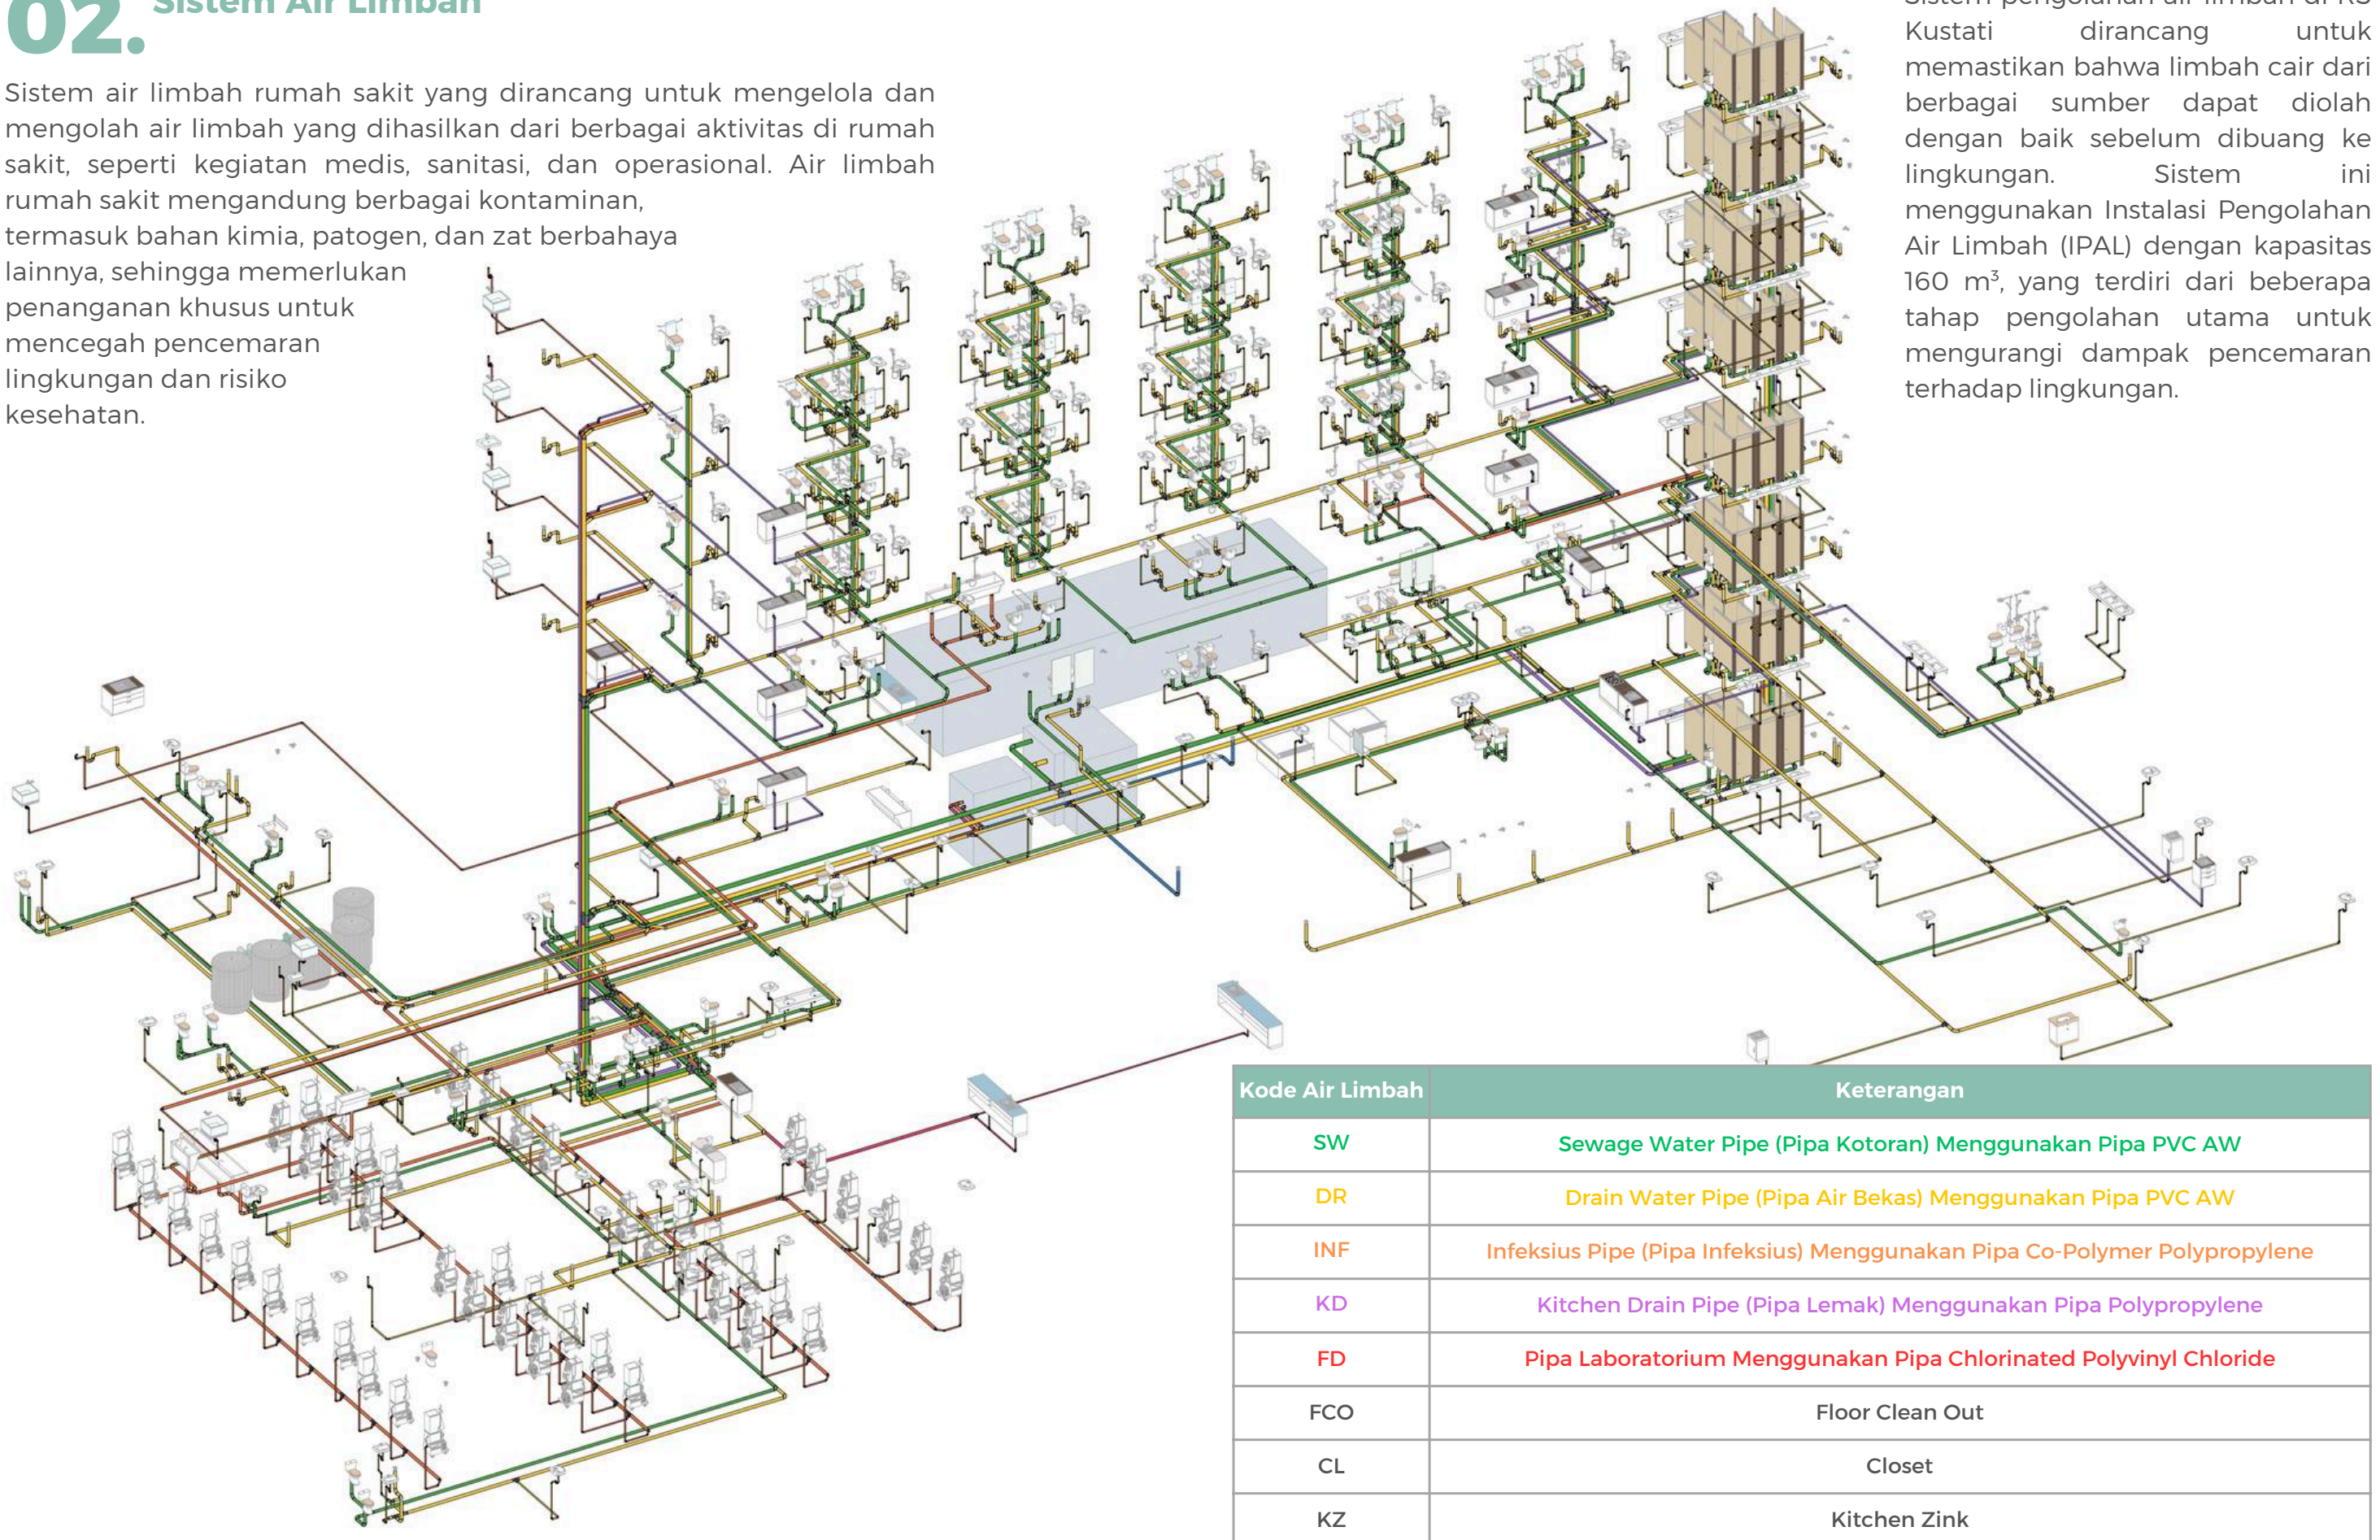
02. Sistem Air Limbah

Sistem air limbah rumah sakit yang dirancang untuk mengelola dan mengolah air limbah yang dihasilkan dari berbagai aktivitas di rumah sakit, seperti kegiatan medis, sanitasi, dan operasional. Air limbah rumah sakit mengandung berbagai kontaminan, termasuk bahan kimia, patogen, dan zat berbahaya lainnya, sehingga memerlukan penanganan khusus untuk mencegah pencemaran lingkungan dan risiko kesehatan.

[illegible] Kustati dirancang untuk memastikan bahwa limbah cair dari berbagai sumber dapat diolah dengan baik sebelum dibuang ke lingkungan. Sistem ini menggunakan Instalasi Pengolahan Air Limbah (IPAL) dengan kapasitas 160 m³, yang terdiri dari beberapa tahap pengolahan utama untuk mengurangi dampak pencemaran terhadap lingkungan.

| Kode Air Limbah | Keterangan |
|---|---|
| SW | Sewage Water Pipe (Pipa Kotoran) Menggunakan Pipa PVC AW |
| DR | Drain Water Pipe (Pipa Air Bekas) Menggunakan Pipa PVC AW |
| INF | Infeksius Pipe (Pipa Infeksius) Menggunakan Pipa Co-Polymer Polypropylene |
| KD | Kitchen Drain Pipe (Pipa Lemak) Menggunakan Pipa Polypropylene |
| FD | Pipa Laboratorium Menggunakan Pipa Chlorinated Polyvinyl Chloride |
| FCO | Floor Clean Out |
| CL | Closet |
| KZ | Kitchen Zink |